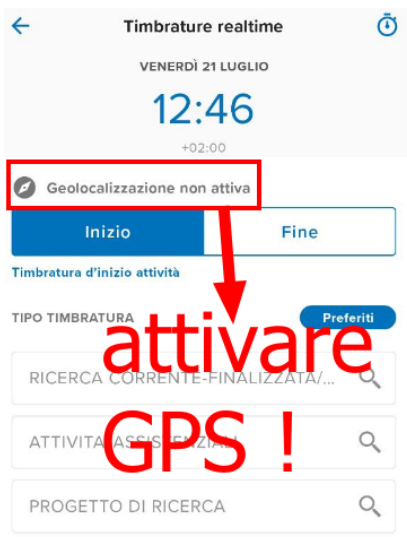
Timbrature realtime

VENERDÌ 21 LUGLIO

12:46

+02:00

Geolocalizzazione non attiva

Inizio

Fine

Timbratura d'inizio attività

TIPO TIMBRATURA

Preferiti

RICERCA CORRENTE-FINALIZZATA/...

ATTIVITA' ASSISTENZIALI

PROGETTO DI RICERCA

attivare GPS !